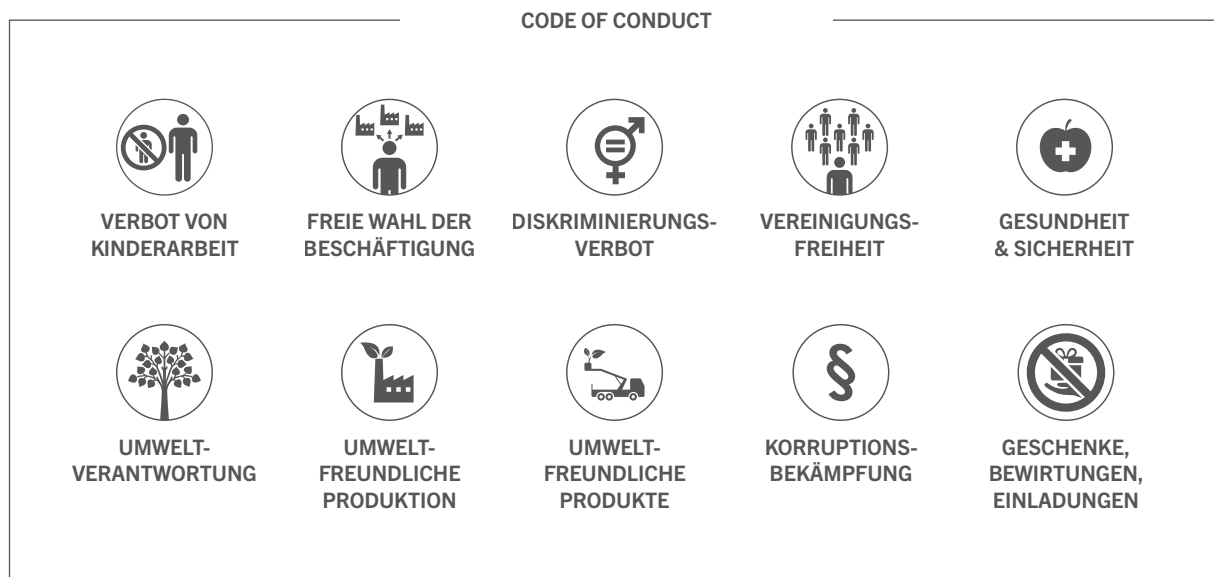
CODE OF CONDUCT

VERBOT VON KINDERARBEIT

FREIE WAHL DER BESCHÄFTIGUNG

DISKRIMINIERUNGS-VERBOT

VEREINIGUNGS-FREIHEIT

GESUNDHEIT & SICHERHEIT

§

UMWELT-VERANTWORTUNG

UMWELT-FREUNDLICHE PRODUKTION

UMWELT-FREUNDLICHE PRODUKTE

KORRUPTIONS-BEKÄMPFUNG

GESCHENKE, BEWIRTUNGEN, EINLADUNGEN